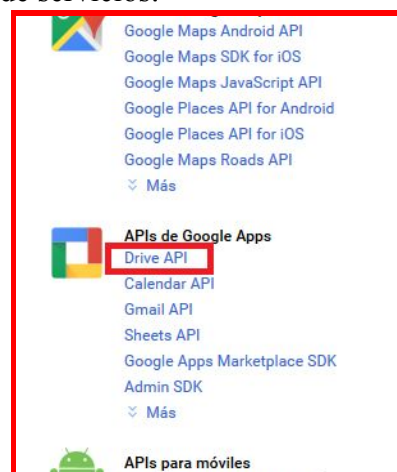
de servicios:

Google Maps Android API
Google Maps SDK for iOS
Google Maps JavaScript API
Google Places API for Android
Google Places API for iOS
Google Maps Roads API
Más

APIs de Google Apps
Drive API
Calendar API
Gmail API
Sheets API
Google Apps Marketplace SDK
Admin SDK
Más

APIs para móviles